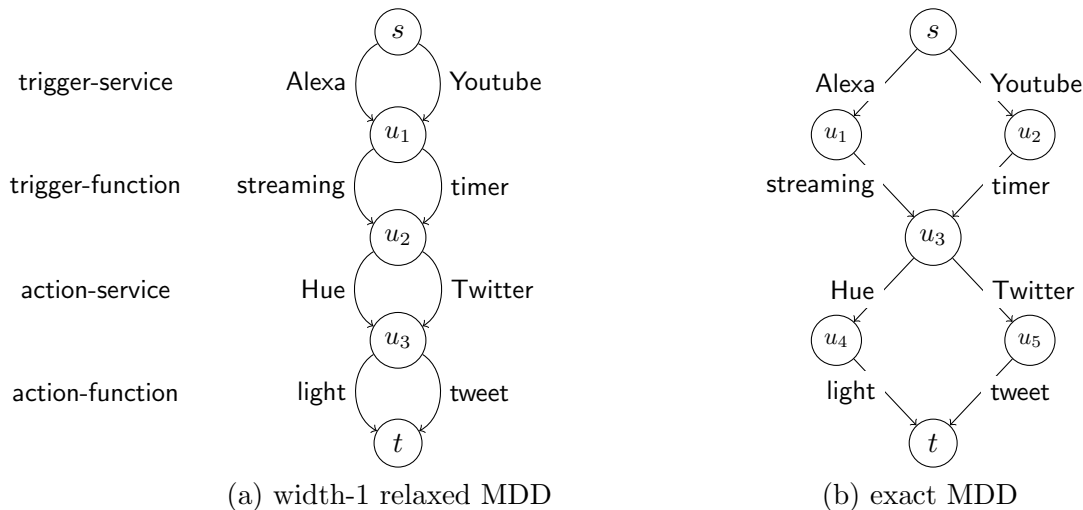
trigger-service
trigger-function
action-service
action-function

$s$
Alexa
Youtube
$u_1$
streaming
timer
$u_2$
Hue
Twitter
$u_3$
light
tweet
$t$

(a) width-1 relaxed MDD

$s$
Alexa
Youtube
$u_1$
$u_2$
streaming
timer
$u_3$
Hue
Twitter
$u_4$
$u_5$
light
tweet
$t$

(b) exact MDD